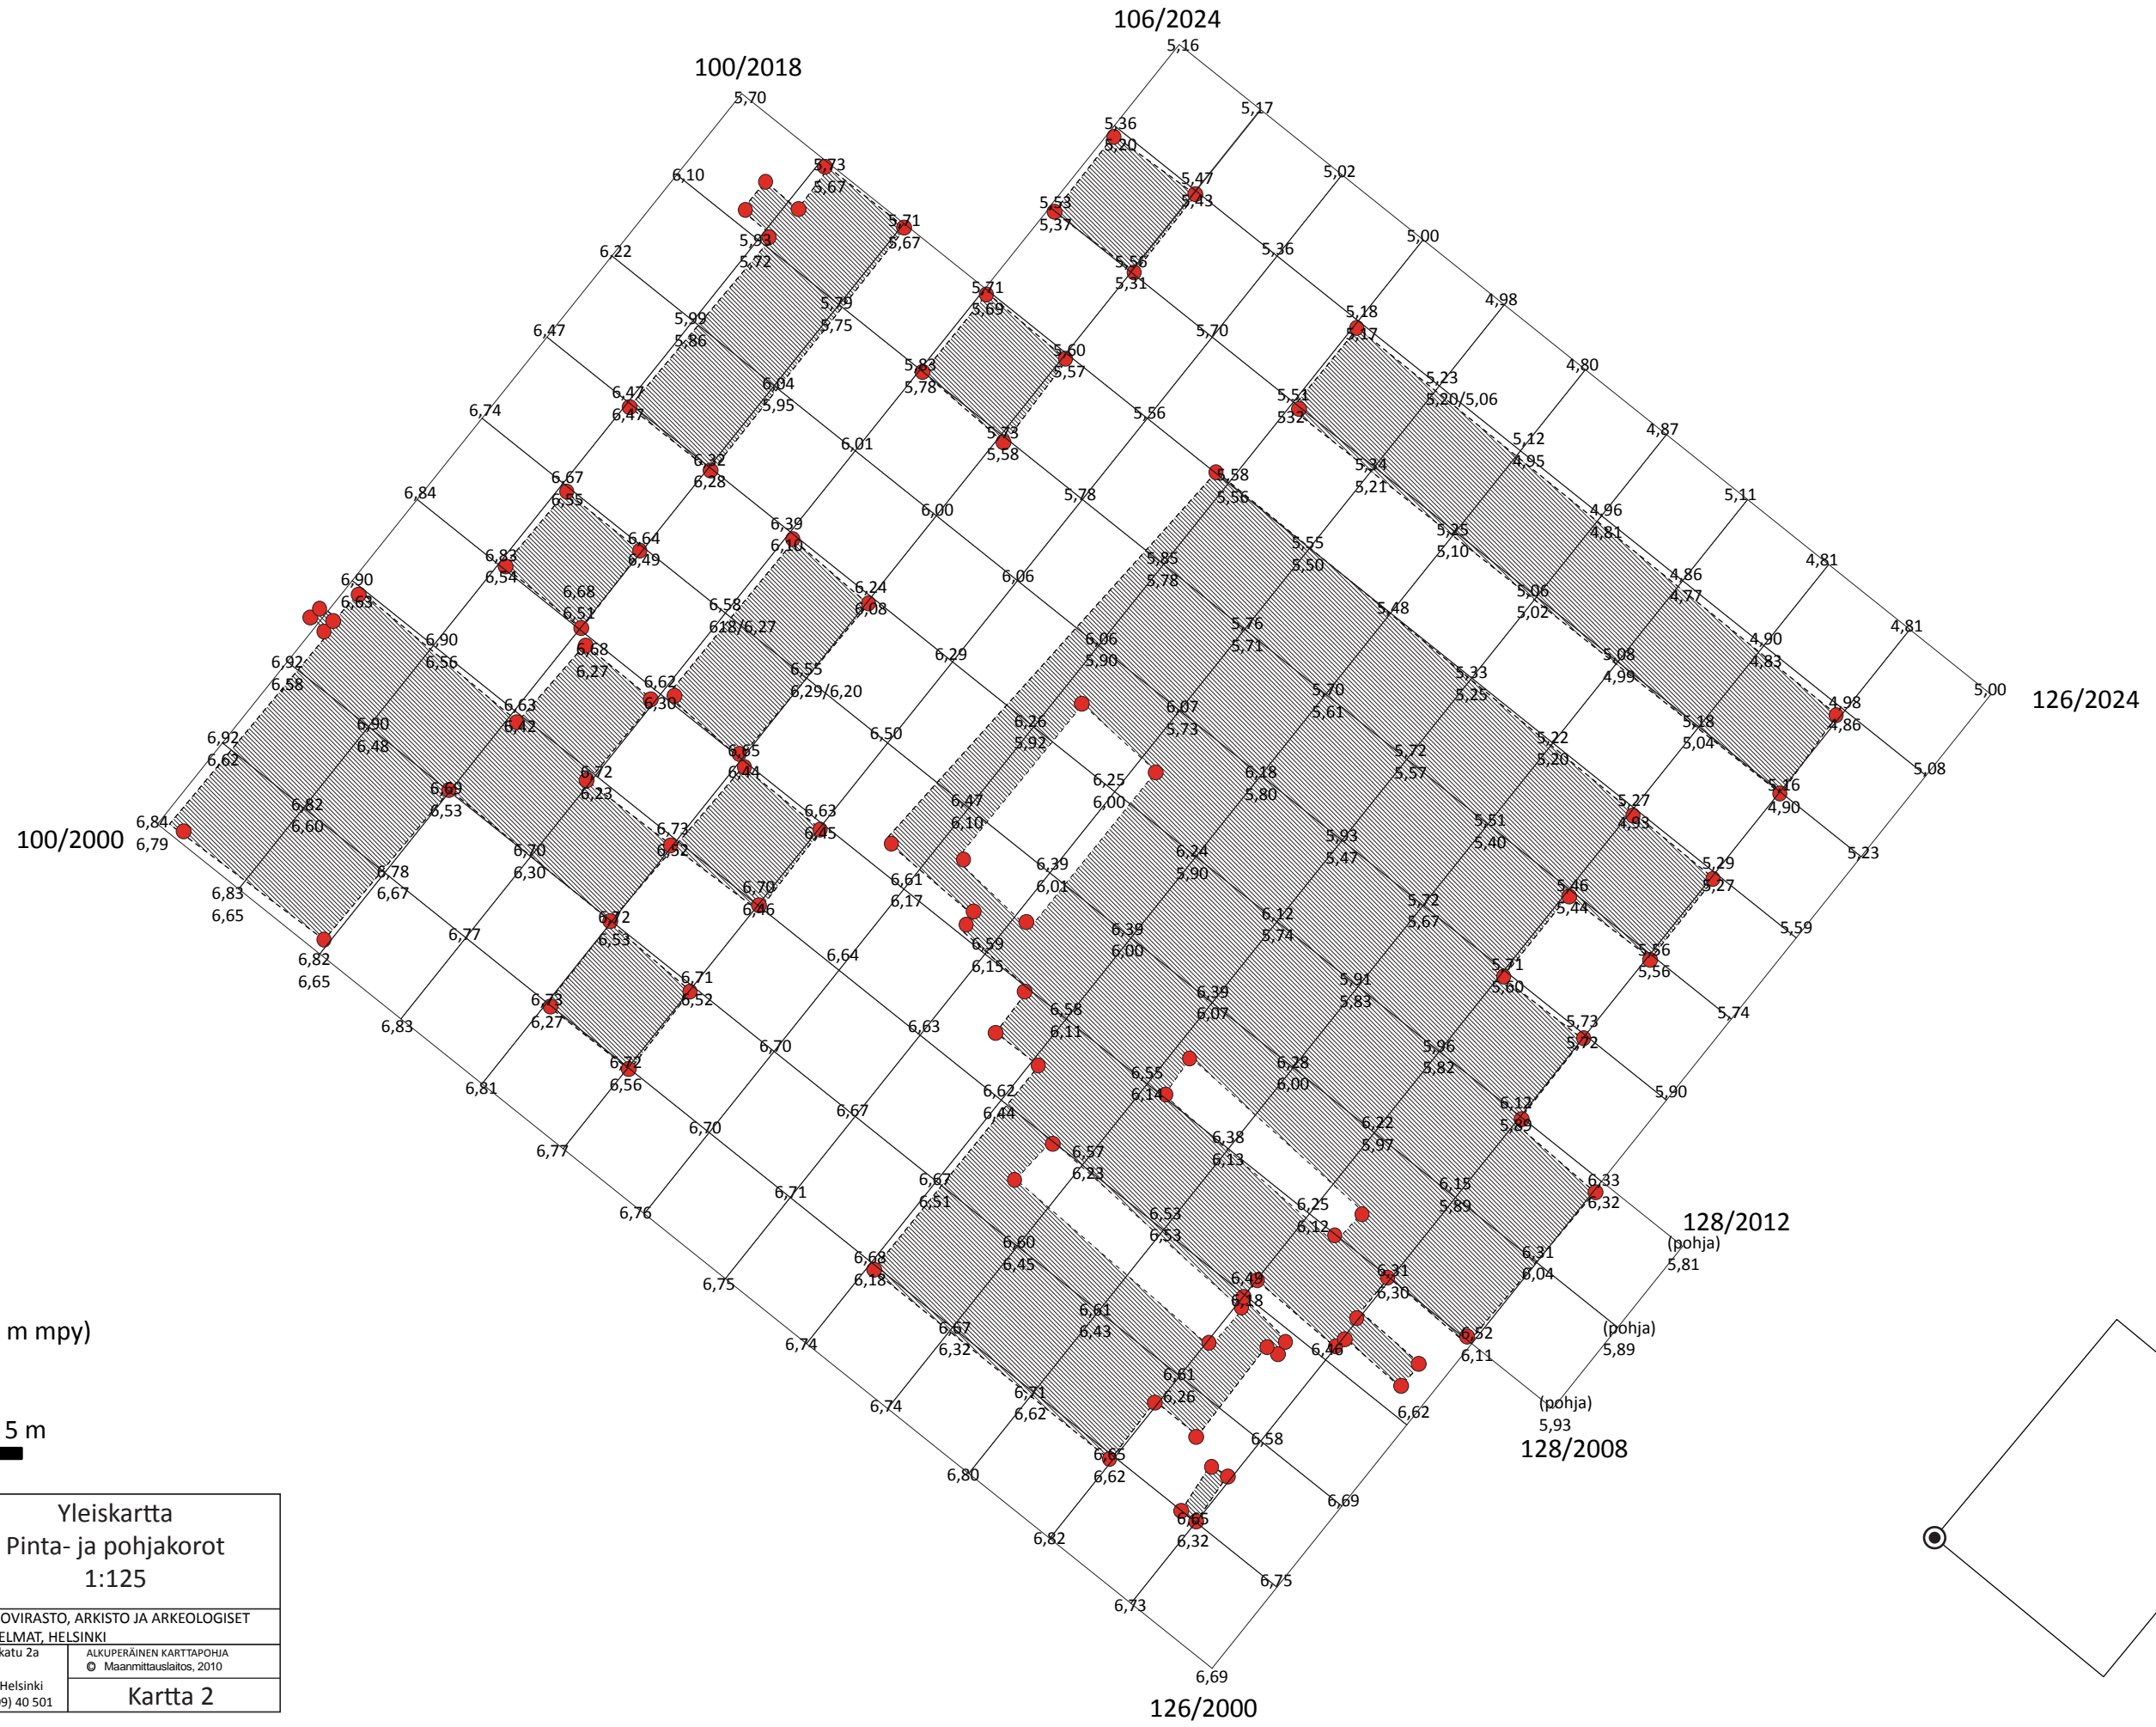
106/2024
5,16
100/2018
5,70
5,17
5,36
5,20
5,02
6,10
5,73
5,67
5,47
5,43
5,53
5,37
5,71
5,67
5,00
5,93
5,72
6,22
5,56
5,31
5,36
5,71
5,69
4,98
6,47
5,99
5,86
5,79
5,75
5,70
5,18
5,17
5,60
5,57
4,80
5,83
5,78
5,23
5,20/5,06
6,74
6,47
6,47
6,04
5,95
5,51
532
4,87
5,56
6,01
5,73
5,58
5,12
4,95
6,32
6,28
5,58
5,56
5,34
5,21
6,84
6,67
6,55
5,78
5,11
6,00
6,39
6,10
4,96
4,81
6,64
6,49
5,25
5,10
5,55
5,50
6,83
6,54
5,85
5,78
6,24
6,08
4,86
4,77
4,81
6,90
6,63
6,68
6,51
6,06
5,06
5,02
6,58
618/6,27
5,48
6,90
6,56
5,76
5,71
4,81
6,06
5,90
6,92
6,58
6,68
6,27
6,29
4,90
4,83
5,08
4,99
6,62
6,30
6,55
6,29/6,20
5,33
5,25
5,70
5,61
5,00
126/2024
6,63
6,42
4,98
4,86
6,90
6,48
6,26
5,92
6,07
5,73
6,50
5,18
5,04
6,92
6,62
5,72
5,57
5,22
5,20
6,65
6,44
6,72
6,23
6,18
5,80
5,08
6,25
6,00
6,69
6,53
6,47
6,10
5,16
4,90
6,84
6,79
100/2000
6,82
6,60
5,27
4,93
6,63
6,45
5,51
5,40
5,93
5,47
6,73
6,52
6,70
6,30
5,23
6,24
5,90
6,39
6,01
5,29
5,27
6,78
6,67
6,61
6,17
6,70
6,46
5,46
5,44
6,83
6,65
5,72
5,67
6,12
5,74
6,72
6,53
6,77
5,59
6,39
6,00
6,59
6,15
6,64
6,82
6,65
5,56
5,56
5,71
5,60
5,91
5,83
6,71
6,52
6,39
6,07
6,73
6,27
6,58
6,11
5,74
6,83
6,63
5,73
5,72
6,70
5,96
5,82
6,72
6,56
6,28
6,00
6,55
6,14
6,81
6,62
6,44
5,90
6,12
5,89
6,67
6,38
6,13
6,70
6,22
5,97
6,77
6,57
6,23
6,33
6,32
6,71
6,15
5,89
6,67
6,51
6,76
6,25
6,12
128/2012
(pohja)
5,81
6,53
6,53
6,68
6,18
6,60
6,45
6,31
6,04
6,75
6,49
6,48
6,31
6,30
6,61
6,43
(pohja)
5,89
6,74
6,67
6,32
6,46
6,52
6,11
m mpy)
6,61
6,26
6,74
6,71
6,62
6,62
(pohja)
5,93
5 m
6,58
128/2008
6,65
6,62
6,80
6,69
6,65
6,32
Yleiskartta
Pinta- ja pohjakorot
1:125
6,82
6,75
OVIRASTO, ARKISTO JA ARKEOLOGISET
ELMAT, HELSINKI
6,73
katu 2a
ALKUPERÄINEN KARTTAPOHJA
© Maanmittauslaitos, 2010
Helsinki
9) 40 501
Kartta 2
6,69
126/2000